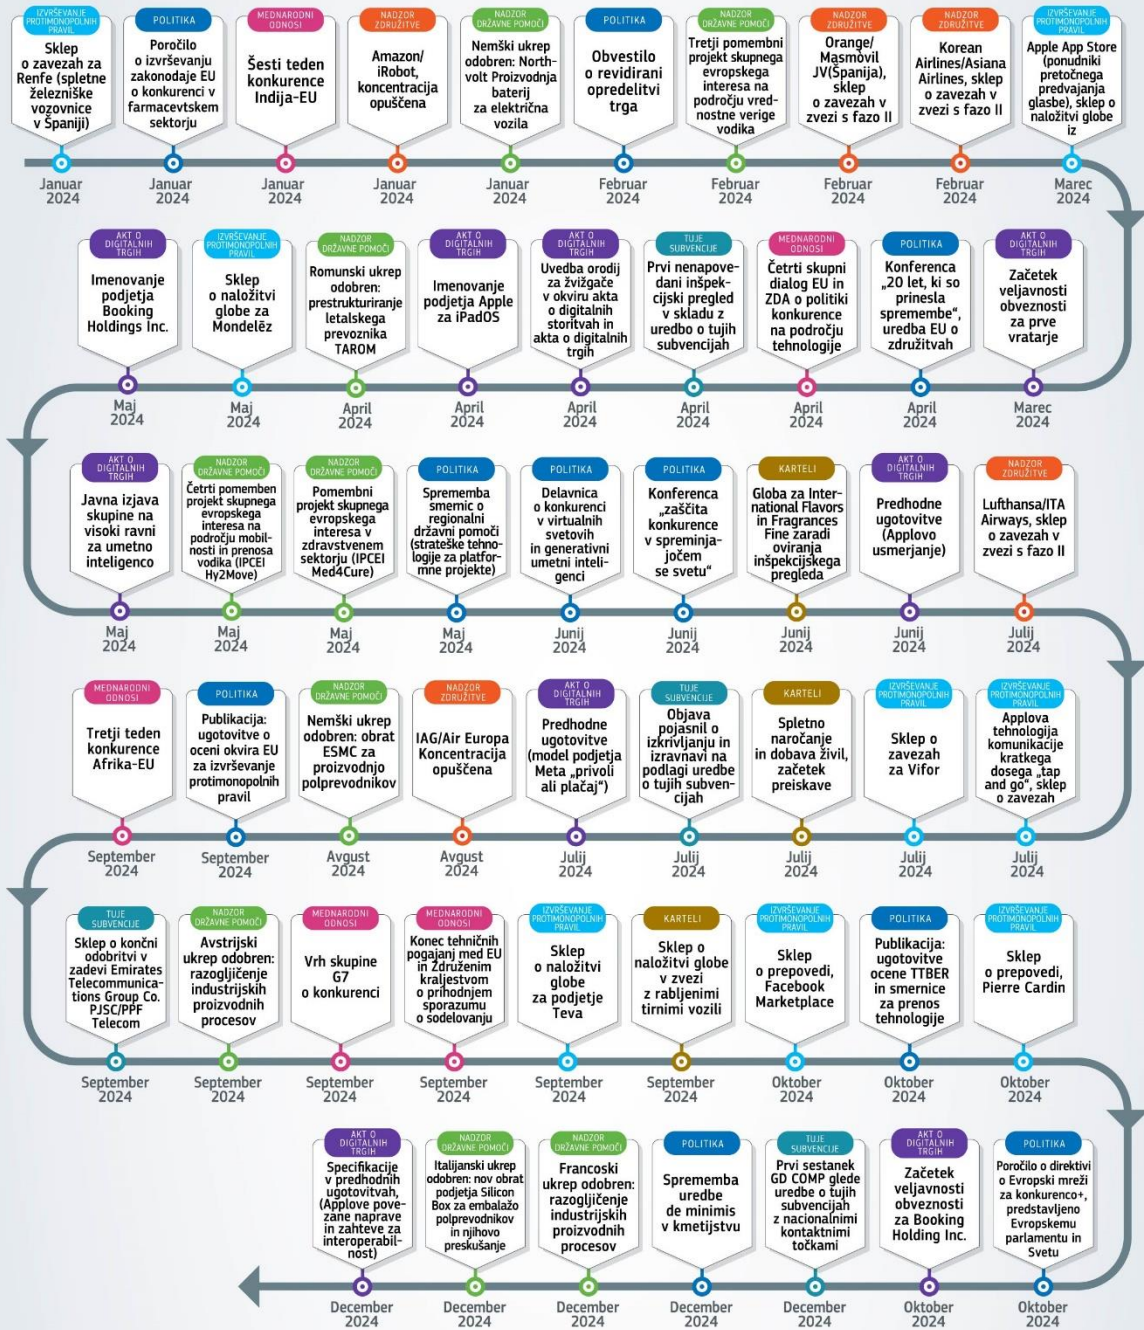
IZVRŠEVANJE PROTIMONOPOLNIH PRAVIL
Sklep o zavezah za Renfe (spletne železniške vozovnice v Španiji)
Januar 2024

POLITIKA
Poročilo o izvrševanju zakonodaje EU o konkurenci v farmacevtskem sektorju
Januar 2024

MEDNARODNI ODNOSI
Šesti teden konkurence Indija-EU
Januar 2024

NADZOR ZDRUŽITVE
Amazon/ iRobot, koncentracija opuščena
Januar 2024

NADZOR DRŽAVNE POMOČI
Nemški ukrep odobren: Northvolt Proizvodnja baterij za električna vozila
Januar 2024

POLITIKA
Obvestilo o revidirani opredelitvi trga
Februar 2024

NADZOR DRŽAVNE POMOČI
Tretji pomembni projekt skupnega evropskega interesa na področju vrednostne verige vodika
Februar 2024

NADZOR ZDRUŽITVE
Orange/ Masmóvil JV(Španija), sklep o zavezah v zvezi s fazo II
Februar 2024

NADZOR ZDRUŽITVE
Korean Airlines/Asiana Airlines, sklep o zavezah v zvezi s fazo II
Februar 2024

IZVRŠEVANJE PROTIMONOPOLNIH PRAVIL
Apple App Store (ponudniki pretočnega predvajanja glasbe), sklep o naložitvi globe iz
Marec 2024

AKT O DIGITALNIH TRGIH
Imenovanje podjetja Booking Holdings Inc.
Maj 2024

IZVRŠEVANJE PROTIMONOPOLNIH PRAVIL
Sklep o naložitvi globe za Mondelēz
Maj 2024

NADZOR DRŽAVNE POMOČI
Romunski ukrep odobren: prestrukturiranje letalskega prevoznika TAROM
April 2024

AKT O DIGITALNIH TRGIH
Imenovanje podjetja Apple za iPadOS
April 2024

AKT O DIGITALNIH TRGIH
Uvedba orodij za žvižgače v okviru akta o digitalnih storitvah in akta o digitalnih trgih
April 2024

TUJE SUBVENCIJE
Prvi nenapovedani inšpekcijski pregled v skladu z uredbo o tujih subvencijah
April 2024

MEDNARODNI ODNOSI
Četrti skupni dialog EU in ZDA o politiki konkurence na področju tehnologije
April 2024

POLITIKA
Konferenca „20 let, ki so prinesla spremembe“, uredba EU o združitvah
April 2024

AKT O DIGITALNIH TRGIH
Začetek veljavnosti obveznosti za prve vratarje
Marec 2024

AKT O DIGITALNIH TRGIH
Javna izjava skupine na visoki ravni za umetno inteligenco
Maj 2024

NADZOR DRŽAVNE POMOČI
Četrti pomemben projekt skupnega evropskega interesa na področju mobilnosti in prenosa vodika (IPCEI Hy2Move)
Maj 2024

NADZOR DRŽAVNE POMOČI
Pomembni projekt skupnega evropskega interesa v zdravstvenem sektorju (IPCEI Med4Cure)
Maj 2024

POLITIKA
Sprememba smernic o regionalni državni pomoči (strateške tehnologije za platformne projekte)
Maj 2024

POLITIKA
Delavnica o konkurenci v virtualnih svetovih in generativni umetni inteligenci
Junij 2024

POLITIKA
Konferenca „zaščita konkurence v spreminjajočem se svetu“
Junij 2024

KARTELI
Globa za International Flavors in Fragrances Fine zaradi oviranja inšpekcijskega pregleda
Junij 2024

AKT O DIGITALNIH TRGIH
Predhodne ugotovitve (Applovo usmerjanje)
Junij 2024

NADZOR ZDRUŽITVE
Lufthansa/ITA Airways, sklep o zavezah v zvezi s fazo II
Julij 2024

MEDNARODNI ODNOSI
Tretji teden konkurence Afrika-EU
September 2024

POLITIKA
Publikacija: ugotovitve o oceni okvira EU za izvrševanje protimonopolnih pravil
September 2024

NADZOR DRŽAVNE POMOČI
Nemški ukrep odobren: obrat ESMC za proizvodnjo polprevodnikov
Avgust 2024

NADZOR ZDRUŽITVE
IAG/Air Europa Koncentracija opuščena
Avgust 2024

AKT O DIGITALNIH TRGIH
Predhodne ugotovitve (model podjetja Meta „privoli ali plačaj“)
Julij 2024

TUJE SUBVENCIJE
Objava pojasnil o izkrivljanju in izravnavi na podlagi uredbe o tujih subvencijah
Julij 2024

KARTELI
Spletno naročanje in dobava živil, začetek preiskave
Julij 2024

IZVRŠEVANJE PROTIMONOPOLNIH PRAVIL
Sklep o zavezah za Vifor
Julij 2024

IZVRŠEVANJE PROTIMONOPOLNIH PRAVIL
Applova tehnologija komunikacije kratkega dosega „tap and go“, sklep o zavezah
Julij 2024

TUJE SUBVENCIJE
Sklep o končni odobritvi v zadevi Emirates Telecommunications Group Co. PJSC/PPF Telecom
September 2024

NADZOR DRŽAVNE POMOČI
Avstrijski ukrep odobren: razogljičenje industrijskih proizvodnih procesov
September 2024

MEDNARODNI ODNOSI
Vrh skupine G7 o konkurenci
September 2024

MEDNARODNI ODNOSI
Konec tehničnih pogajanj med EU in Združenim kraljestvom o prihodnjem sporazumu o sodelovanju
September 2024

IZVRŠEVANJE PROTIMONOPOLNIH PRAVIL
Sklep o naložitvi globe za podjetje Teva
September 2024

KARTELI
Sklep o naložitvi globe v zvezi z rabljenimi tirnimi vozili
September 2024

IZVRŠEVANJE PROTIMONOPOLNIH PRAVIL
Sklep o prepovedi, Facebook Marketplace
Oktober 2024

POLITIKA
Publikacija: ugotovitve ocene TTBER in smernice za prenos tehnologije
Oktober 2024

IZVRŠEVANJE PROTIMONOPOLNIH PRAVIL
Sklep o prepovedi, Pierre Cardin
Oktober 2024

AKT O DIGITALNIH TRGIH
Specifikacije v predhodnih ugotovitvah (Applove povezane naprave in zahteve za interoperabilnost)
December 2024

NADZOR DRŽAVNE POMOČI
Italijanski ukrep odobren: nov obrat podjetja Silicon Box za embalažo polprevodnikov in njihovo preskušanje
December 2024

NADZOR DRŽAVNE POMOČI
Francoski ukrep odobren: razogljičenje industrijskih proizvodnih procesov
December 2024

POLITIKA
Sprememba uredbe de minimis v kmetijstvu
December 2024

TUJE SUBVENCIJE
Prvi sestanek GD COMP glede uredbe o tujih subvencijah z nacionalnimi kontaktnimi točkami
December 2024

AKT O DIGITALNIH TRGIH
Začetek veljavnosti obveznosti za Booking Holding Inc.
Oktober 2024

POLITIKA
Poročilo o direktivi o Evropski mreži za konkurenco+, predstavljeno Evropskemu parlamentu in Svetu
Oktober 2024